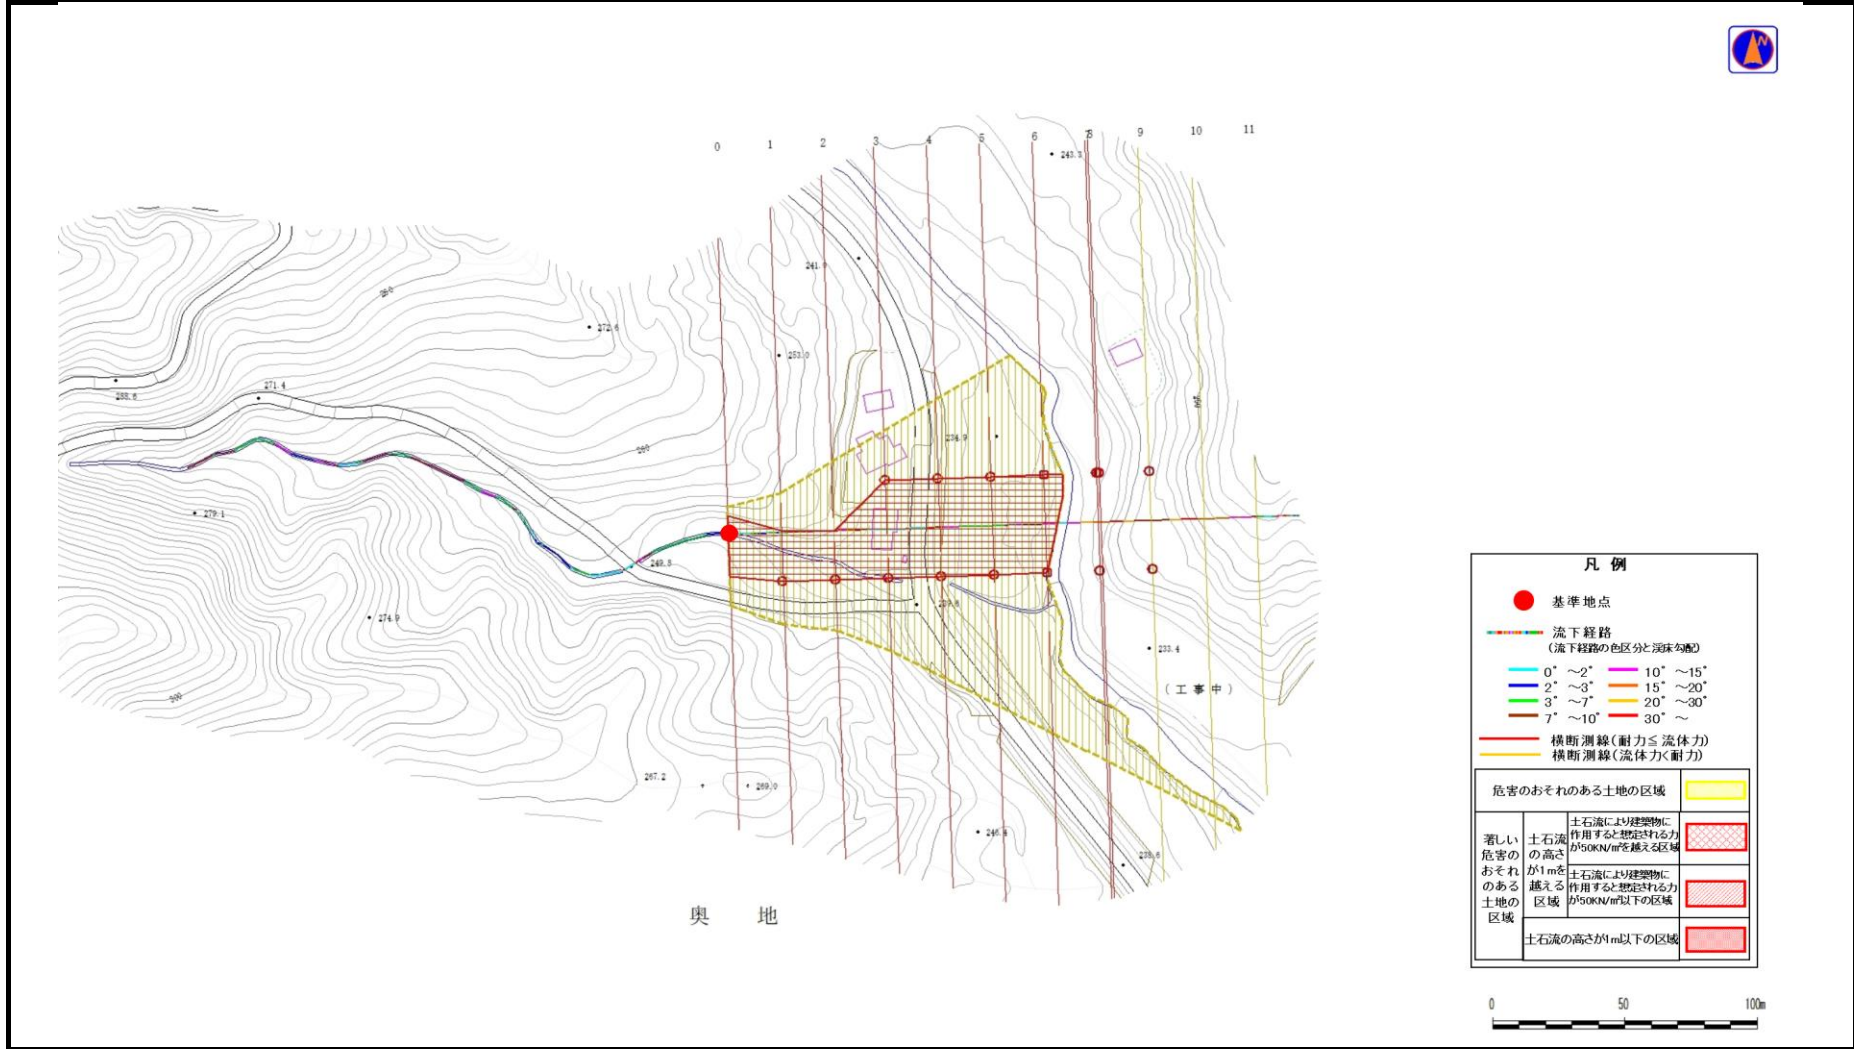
0 1 2 3 4 5 6 8 9 10 11

243.3

241.0

260

272.6

253.0

288.6

271.4

250

234.9

279.1

248.5

239.8

233.4

274.9

（工事中）

300

267.2

269.0

246.6

238.6

奥　地

凡　例

基準地点

流下経路
（流下経路の色区分と渓床勾配）

0°～2°
2°～3°
3°～7°
7°～10°
10°～15°
15°～20°
20°～30°
30°～

横断測線（耐力≦流体力）
横断測線（流体力＜耐力）

| 危害のおそれのある土地の区域 | | |
|---|---|---|
| 著しい危害のおそれのある土地の区域 | 土石流の高さが1mを越える区域 | 土石流により建築物に作用すると想定される力が50KN/㎡を越える区域 |
| | | 土石流により建築物に作用すると想定される力が50KN/㎡以下の区域 |
| | 土石流の高さが1m以下の区域 | |

0　50　100m